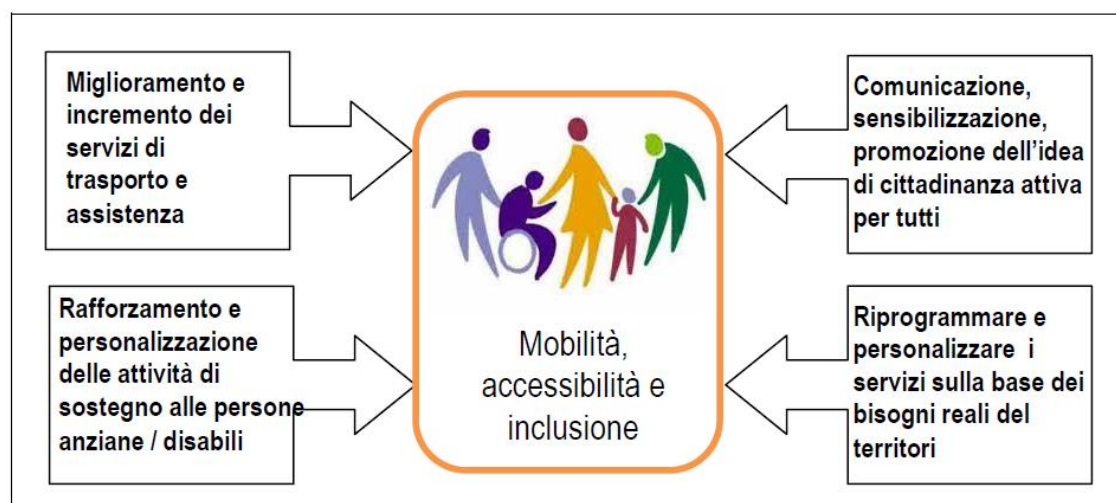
Miglioramento e incremento dei servizi di trasporto e assistenza

Comunicazione, sensibilizzazione, promozione dell'idea di cittadinanza attiva per tutti

Mobilità, accessibilità e inclusione

Rafforzamento e personalizzazione delle attività di sostegno alle persone anziane / disabili

Riprogrammare e personalizzare i servizi sulla base dei bisogni reali del territori